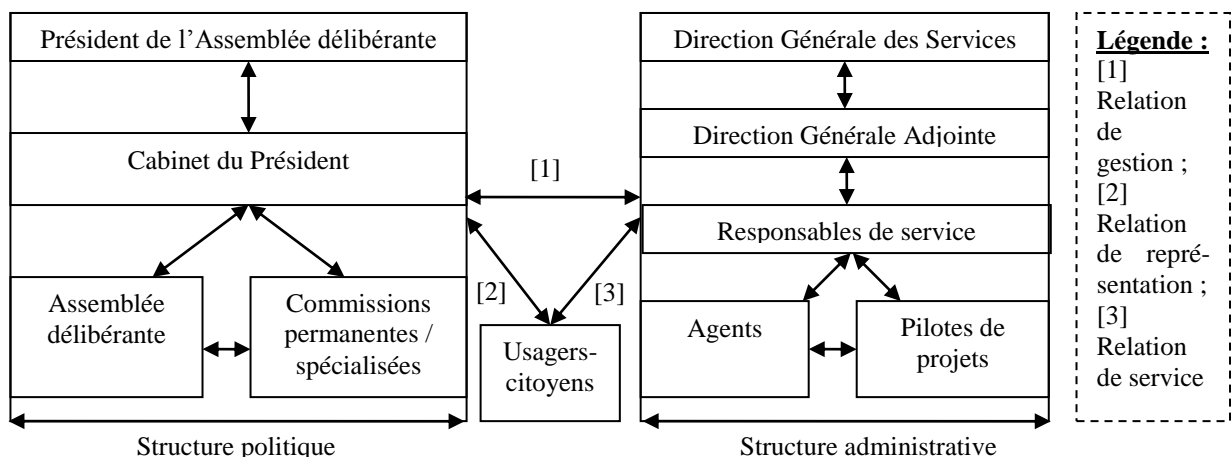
Président de l'Assemblée délibérante

Cabinet du Président

Assemblée délibérante

Commissions permanentes / spécialisées

Structure politique

[1]

[2]

[3]

Usagers-citoyens

Direction Générale des Services

Direction Générale Adjointe

Responsables de service

Agents

Pilotes de projets

Structure administrative

Légende :
[1] Relation de gestion ;
[2] Relation de représentation ;
[3] Relation de service